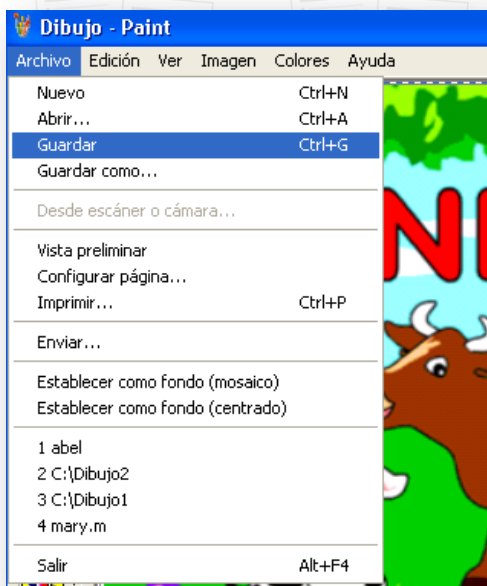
Dibujo - Paint

Archivo Edición Ver Imagen Colores Ayuda

Nuevo Ctrl+N
Abrir... Ctrl+A
Guardar Ctrl+G
Guardar como...

Desde escáner o cámara...

Vista preliminar
Configurar página...
Imprimir... Ctrl+P

Enviar...

Establecer como fondo (mosaico)
Establecer como fondo (centrado)

1 abel
2 C:\Dibujo2
3 C:\Dibujo1
4 mary.m

Salir Alt+F4

N